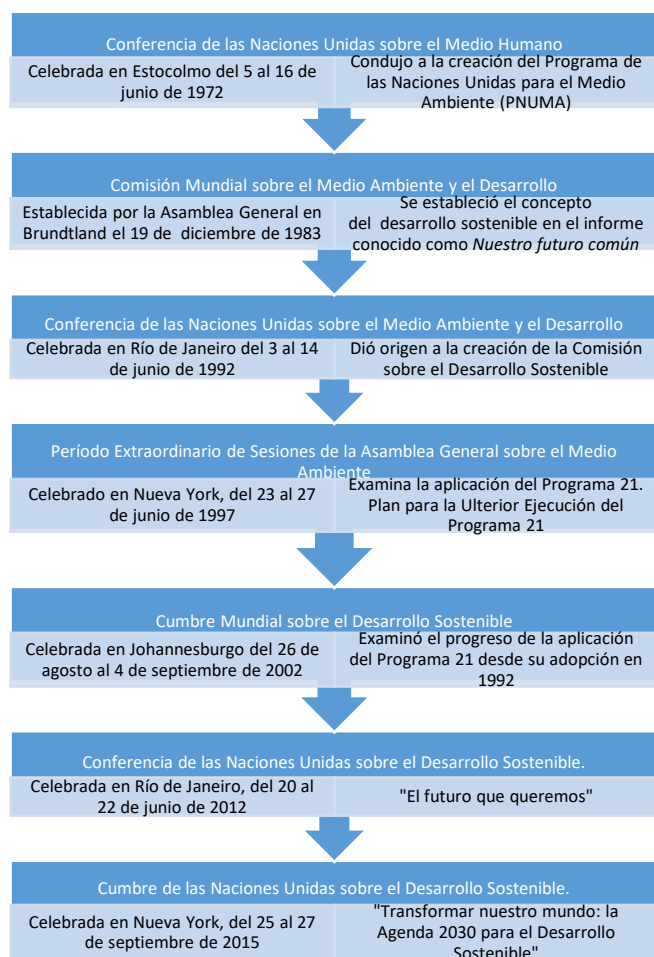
Conferencia de las Naciones Unidas sobre el Medio Humano

Celebrada en Estocolmo del 5 al 16 de junio de 1972

Condujo a la creación del Programa de las Naciones Unidas para el Medio Ambiente (PNUMA)

Comisión Mundial sobre el Medio Ambiente y el Desarrollo

Establecida por la Asamblea General en Brundtland el 19 de diciembre de 1983

Se estableció el concepto del desarrollo sostenible en el informe conocido como *Nuestro futuro común*

Conferencia de las Naciones Unidas sobre el Medio Ambiente y el Desarrollo

Celebrada en Río de Janeiro del 3 al 14 de junio de 1992

Dió origen a la creación de la Comisión sobre el Desarrollo Sostenible

Período Extraordinario de Sesiones de la Asamblea General sobre el Medio Ambiente

Celebrado en Nueva York, del 23 al 27 de junio de 1997

Examina la aplicación del Programa 21. Plan para la Ulterior Ejecución del Programa 21

Cumbre Mundial sobre el Desarrollo Sostenible

Celebrada en Johannesburgo del 26 de agosto al 4 de septiembre de 2002

Examinó el progreso de la aplicación del Programa 21 desde su adopción en 1992

Conferencia de las Naciones Unidas sobre el Desarrollo Sostenible.

Celebrada en Río de Janeiro, del 20 al 22 de junio de 2012

"El futuro que queremos"

Cumbre de las Naciones Unidas sobre el Desarrollo Sostenible.

Celebrada en Nueva York, del 25 al 27 de septiembre de 2015

"Transformar nuestro mundo: la Agenda 2030 para el Desarrollo Sostenible"